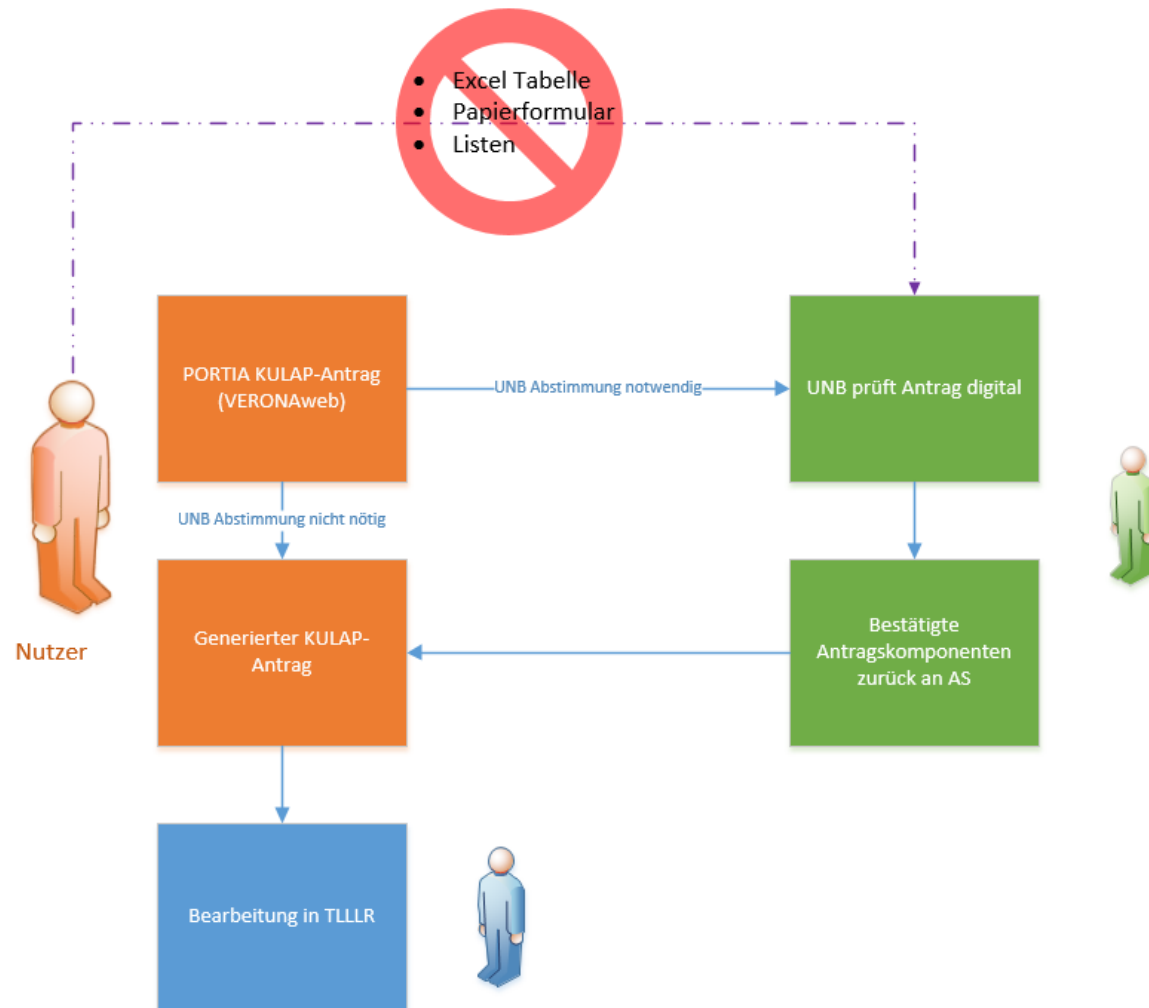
- Excel Tabelle
- Papierformular
- Listen

PORTIA KULAP-Antrag (VERONAweb)

UNB Abstimmung notwendig

UNB prüft Antrag digital

UNB Abstimmung nicht nötig

Nutzer

Generierter KULAP-Antrag

Bestätigte Antragskomponenten zurück an AS

Bearbeitung in TLLLR